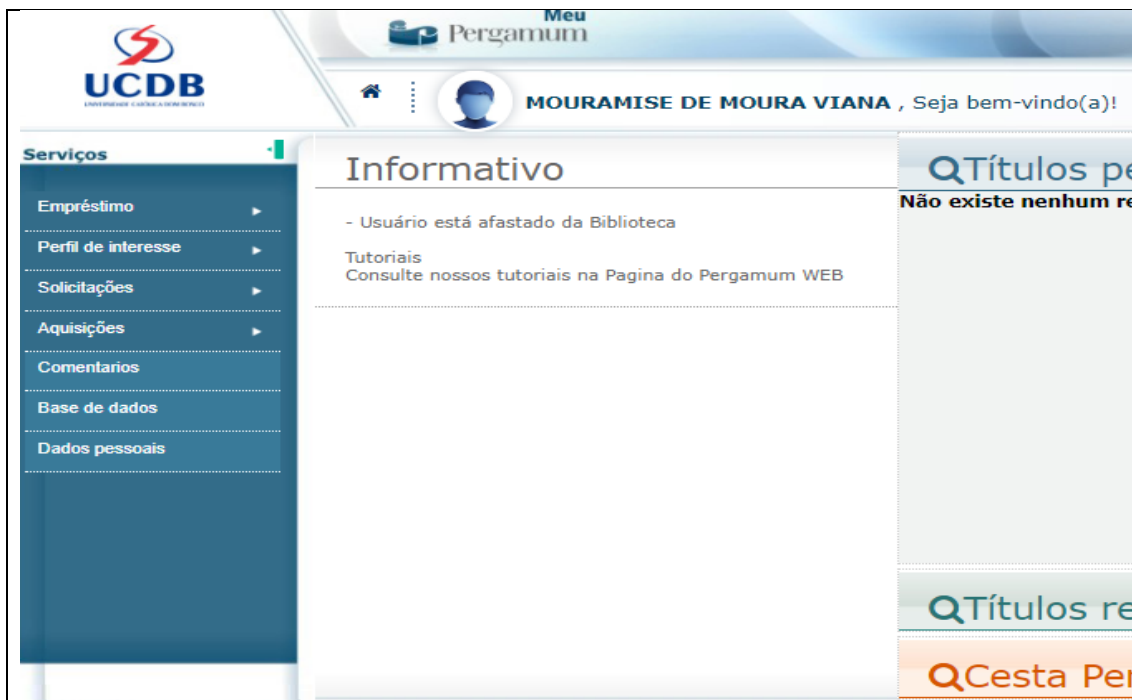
UCDB
UNIVERSIDADE CATÓLICA DOM BOSCO

Meu Pergamum

MOURAMISE DE MOURA VIANA , Seja bem-vindo(a)!

Serviços

Empréstimo
Perfil de interesse
Solicitações
Aquisições
Comentarios
Base de dados
Dados pessoais

Informativo

- Usuário está afastado da Biblioteca

Tutoriais
Consulte nossos tutoriais na Pagina do Pergamum WEB

Títulos pe

Não existe nenhum re

Títulos re

Cesta Per